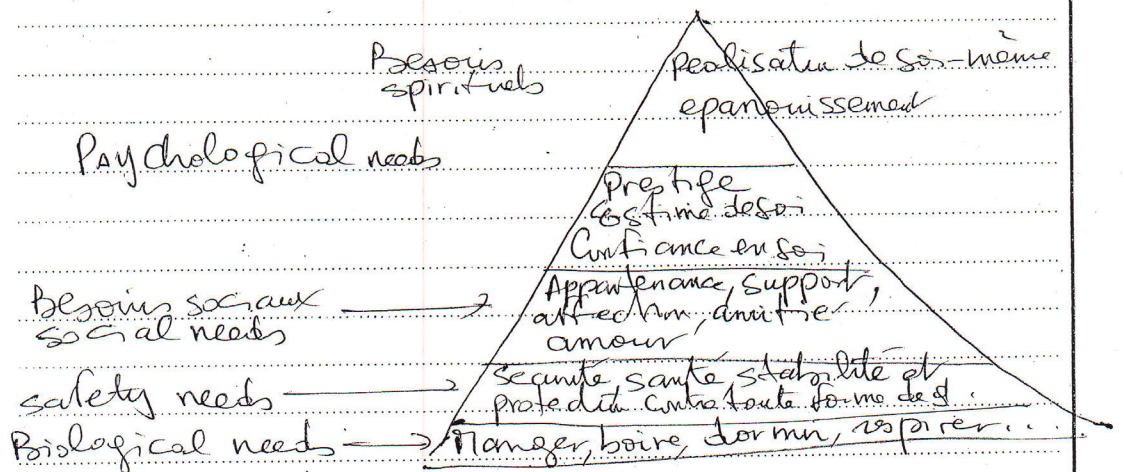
Besoins spirituels

Realisation de soi-même epanouissement

Psychological needs

Prestige Estime de soi Confiance en soi

Besoins sociaux social needs

Appartenance, support, affection, amitié, amour

safety needs

Securité santé stabilité et protection contre toute forme de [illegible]

Biological needs

Manger, boire, dormir, respirer...